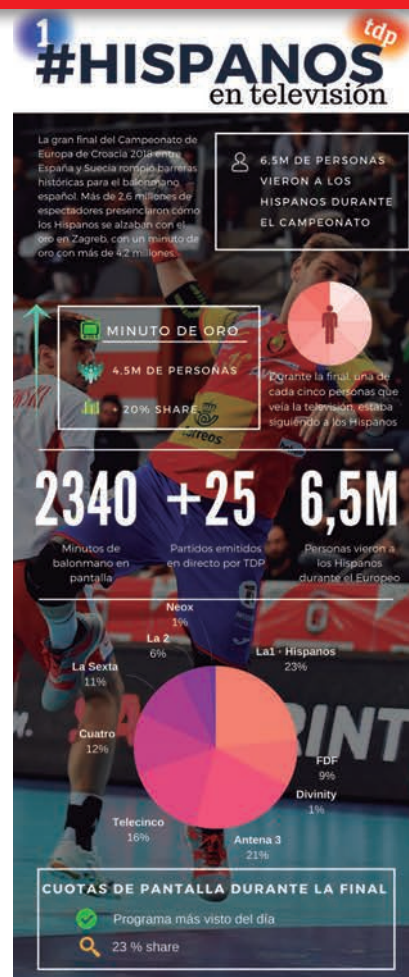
1

tdp

#HISPANOS
en televisión

La gran final del Campeonato de Europa de Croacia 2018 entre España y Suecia rompió barreras históricas para el balonmano español. Más de 2,6 millones de espectadores presenciaron como los Hispanos se alzaban con el oro en Zagreb, con un minuto de oro con más de 4,2 millones.

6.5M DE PERSONAS VIERON A LOS HISPANOS DURANTE EL CAMPEONATO

MINUTO DE ORO

4.5M DE PERSONAS

+ 20% SHARE

Durante la final, una de cada cinco personas que veía la televisión, estaba siguiendo a los Hispanos

2340
Minutos de balonmano en pantalla

+25
Partidos emitidos en directo por TDP

6,5M
Personas vieron a los Hispanos durante el Europeo

Neox 1%
La 2 6%
La Sexta 11%
La1 - Hispanos 23%
Cuatro 12%
FDF 9%
Divinity 1%
Telecinco 16%
Antena 3 21%

CUOTAS DE PANTALLA DURANTE LA FINAL

Programa más visto del día

23 % share